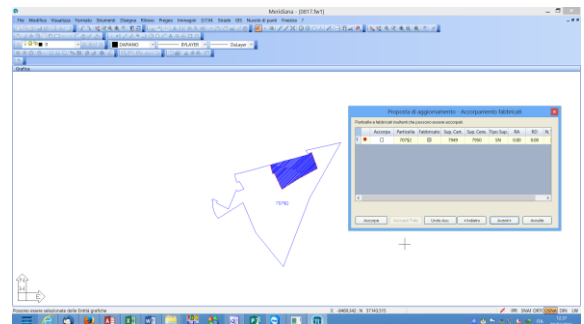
Meridiana - [0817.fe1]

File Modifica Visualizza Formato Strumenti Disegna Rilievo Pregeo Immagini SIT/GIS Strade GIS Nuvole di punti Finestra ?

0

ZAFFIANO

BYLAYER

DaLayer

Grafica

Proposta di aggiornamento - Accorpamento fabbricati

Particelle e fabbricati risultanti che possono essere accorpati

| | Accorpa | Particella | Fabbricato | Sup. Cens. | Sup. Cens. | Tipo Sup. | RA | RD | N |
|---|---|---|---|---|---|---|---|---|---|
| 1 | | 70/9(t) | | 7949 | 7950 | SM | 0,00 | 0,00 | |

Accorpa

Accorpa Tutto

Unisci Acc.

Visualizza

Avanti

Annulla

70/9(t)

Possono essere selezionate dalla finestra grafica

X: 4968,342 N: 37143,515

ORTO SNAP ORTO OSNAP DIN LW